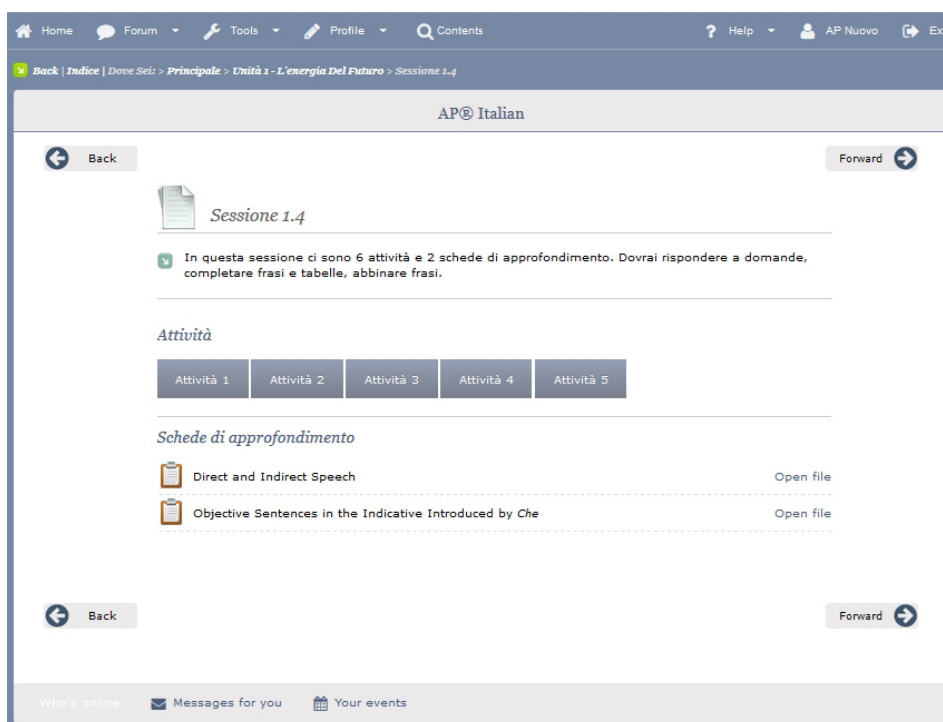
Home Forum Tools Profile Contents ? Help AP Nuovo Ex

Back | Indice | Dove Sei: > Principale > Unità 1 - L'energia Del Futuro > Sessione 1.4

AP® Italian

Back

Forward

Sessione 1.4

In questa sessione ci sono 6 attività e 2 schede di approfondimento. Dovrai rispondere a domande, completare frasi e tabelle, abbinare frasi.

Attività

Attività 1 Attività 2 Attività 3 Attività 4 Attività 5

Schede di approfondimento

Direct and Indirect Speech Open file

Objective Sentences in the Indicative Introduced by *Che* Open file

Back

Forward

Who's online Messages for you Your events